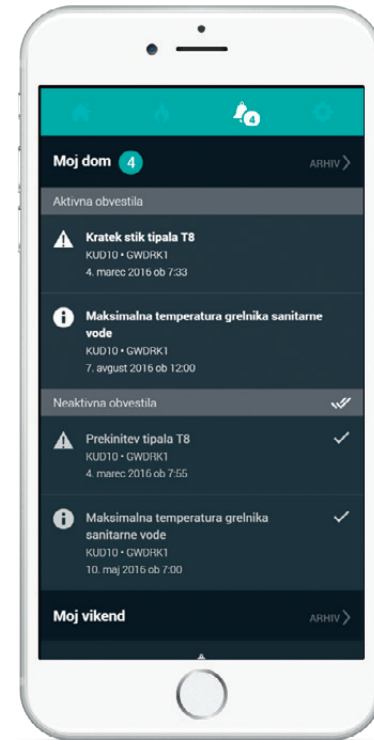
4

Moj dom 4

ARHIV

Aktivna obvestila

Kratek stik tipala T8
KUD10 • GWDRK1
4. marec 2016 ob 7:33

Maksimalna temperatura grelnika sanitarne vode
KUD10 • GWDRK1
7. avgust 2016 ob 12:00

Neaktivna obvestila

Prekinitev tipala T8
KUD10 • GWDRK1
4. marec 2016 ob 7:55

Maksimalna temperatura grelnika sanitarne vode
KUD10 • GWDRK1
10. maj 2016 ob 7:00

Moj vikend

ARHIV